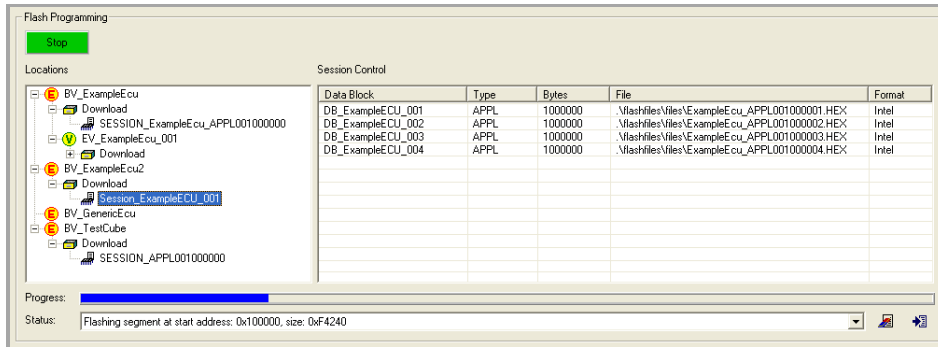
Flash Programming

Stop

Locations

BV_ExampleEcu
Download
SESSION_ExampleEcu_APPL001000000
EV_ExampleEcu_001
Download
BV_ExampleEcu2
Download
Session_ExampleECU_001
BV_GenericEcu
BV_TestCube
Download
SESSION_APPL001000000

Session Control

| Data Block | Type | Bytes | File | Format |
|---|---|---|---|---|
| DB_ExampleECU_001 | APPL | 1000000 | .\flashfiles\files\ExampleEcu_APPL001000001.HEX | Intel |
| DB_ExampleECU_002 | APPL | 1000000 | .\flashfiles\files\ExampleEcu_APPL001000002.HEX | Intel |
| DB_ExampleECU_003 | APPL | 1000000 | .\flashfiles\files\ExampleEcu_APPL001000003.HEX | Intel |
| DB_ExampleECU_004 | APPL | 1000000 | .\flashfiles\files\ExampleEcu_APPL001000004.HEX | Intel |

Progress:

Status: Flashing segment at start address: 0x100000, size: 0xF4240